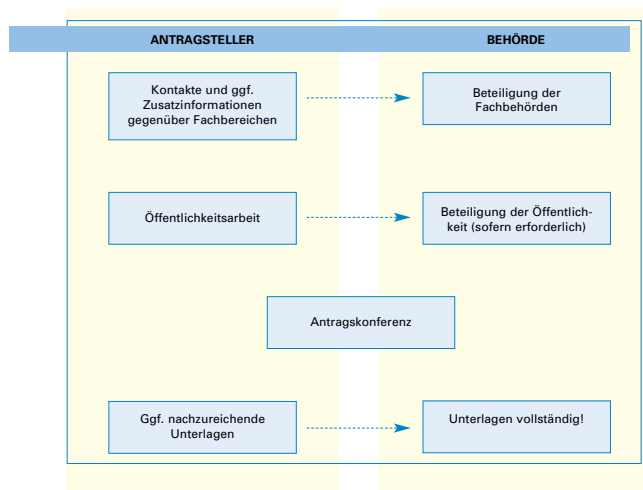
ANTRAGSTELLER

BEHÖRDE

Kontakte und ggf. Zusatzinformationen gegenüber Fachbereichen

Beteiligung der Fachbehörden

Öffentlichkeitsarbeit

Beteiligung der Öffentlichkeit (sofern erforderlich)

Antragskonferenz

Ggf. nachzureichende Unterlagen

Unterlagen vollständig!